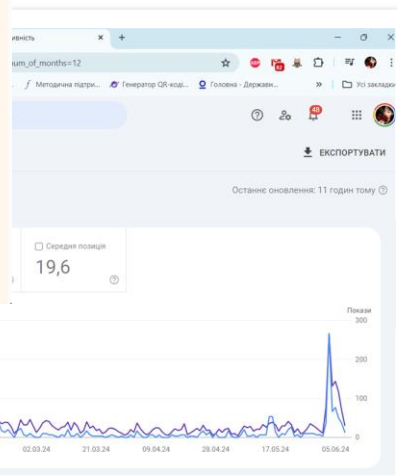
ивність × +

um_of_months=12

f Методична підтри... Генератор QR-коді... Головна - Держвн... » Усі закладки

48

ЕКСПОРТУВАТИ

Останнє оновлення: 11 годин тому

Середня позиція

19,6

Покази

300

200

100

0

02.03.24 21.03.24 09.04.24 28.04.24 17.05.24 05.06.24